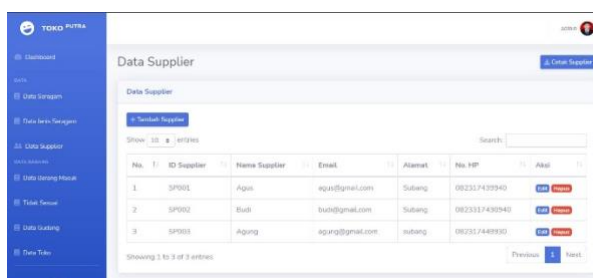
TOKO PUTRA

Dashboard

DATA

Data Sarugan

Data Jenis Sarugan

Data Supplier

DATA BARANG

Data Barang Masuk

Tiket Sesuai

Data Gudang

Data Toko

admin

Data Supplier

Cetak Supplier

Data Supplier

+ Tambah Supplier

Show 10 entries

Search:

| No. | ID Supplier | Nama Supplier | Email | Alamat | No. HP | Aksi |
|---|---|---|---|---|---|---|
| 1 | SP001 | Agus | agus@gmail.com | Subang | 082317439940 | Edit Hapus |
| 2 | SP002 | Budi | budi@gmail.com | Subang | 0823317430940 | Edit Hapus |
| 3 | SP003 | Agung | agung@gmail.com | subang | 082317449930 | Edit Hapus |

Showing 1 to 3 of 3 entries

Previous 1 Next